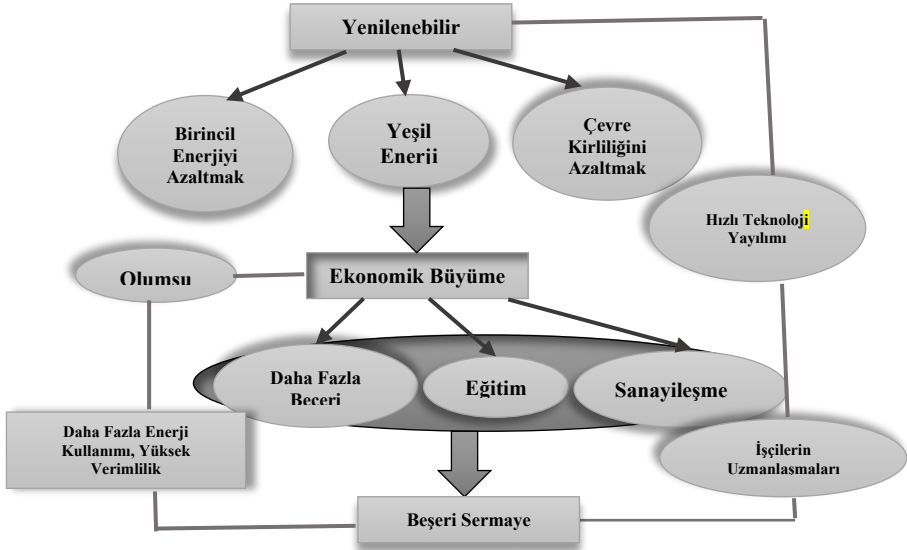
Yenilenebilir

Birincil Enerjiyi Azaltmak

Yeşil Enerji

Çevre Kirliliğini Azaltmak

Hızlı Teknoloji Yayılımı

Olumsu

Ekonomik Büyüme

Daha Fazla Beceri

Eğitim

Sanayileşme

Daha Fazla Enerji Kullanımı, Yüksek Verimlilik

İşçilerin Uzmanlaşmaları

Beşeri Sermaye